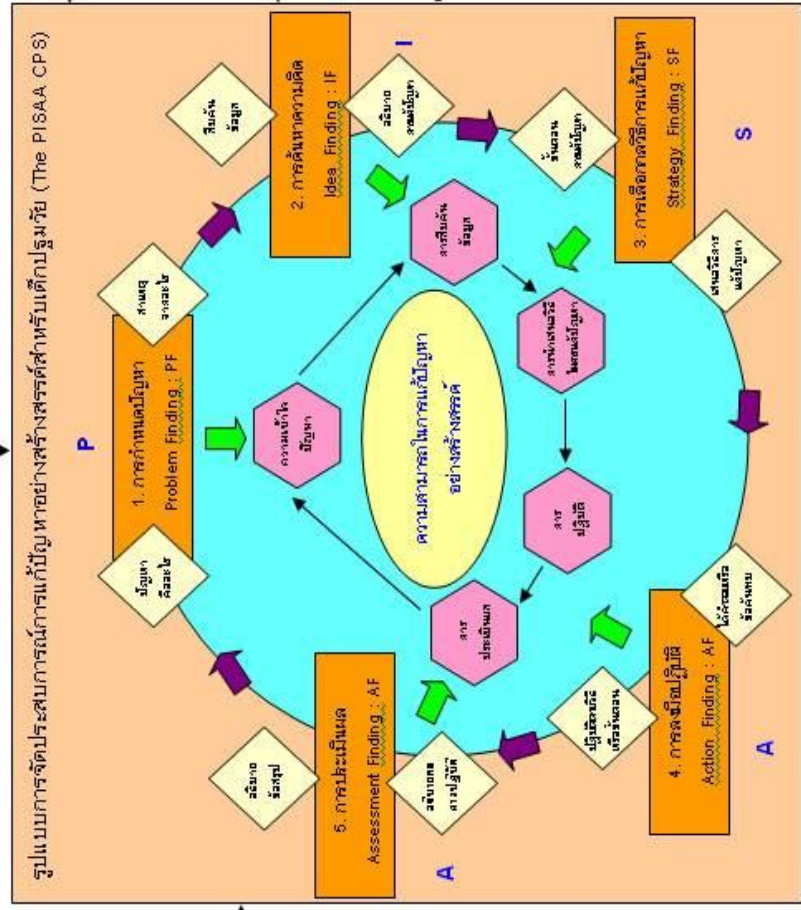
รูปแบบการจัดประสบการณ์การแก้ปัญหาอย่างสร้างสรรค์สำหรับเด็กปฐมวัย (The PISAA CPS)

P

1. การกำหนดปัญหา
Problem Finding : PF

2. การค้นหาความคิด
Idea Finding : IF

I

3. การเลือกวิธีการแก้ปัญหา
Strategy Finding : SF

S

4. การลงมือปฏิบัติ
Action Finding : AF

A

5. การประเมินผล
Assessment Finding : AF

A

ปัญหาคืออะไร

สาเหตุจากอะไร

สืบค้นข้อมูล

อธิบายสาเหตุปัญหา

ขั้นตอนการแก้ปัญหา

เสนอวิธีการแก้ปัญหา

ได้ค้นพบหรือข้อค้นพบ

ปฏิบัติตามวิธีหรือขั้นตอน

อธิบายผลการปฏิบัติ

อธิบายข้อสรุป

ความเข้าใจปัญหา

การสืบค้นข้อมูล

การนำเสนอวิธีในการแก้ปัญหา

การปฏิบัติ

การประเมินผล

ความสามารถในการแก้ปัญหาอย่างสร้างสรรค์